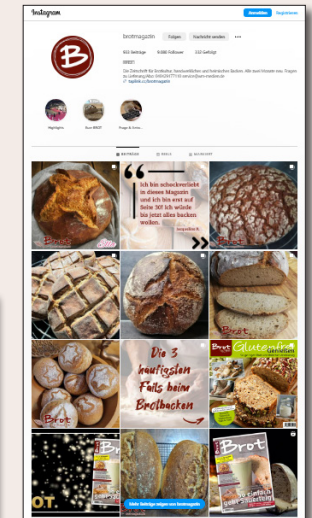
Instagram

Anmelden Registrieren

brotmagazin Folgen Nachricht senden •••

802 Beiträge 9.080 Follower 310 Gefolgt

BREIT

Highlights Rezept Kunst BROT Frage & Antwo...

BEITRÄGE REELS MARKIERT

Ich bin schockverliebt in dieses Magazin und ich bin erst auf Seite 30! Ich würde bis jetzt alles backen wollen.

Brot

Brot

Brot

Die 3 häufigsten Fails beim Brotbacken

Brot Glutenfrei

Brot

Brot

OT.

Mehr Beiträge anzeigen von brotmagazin